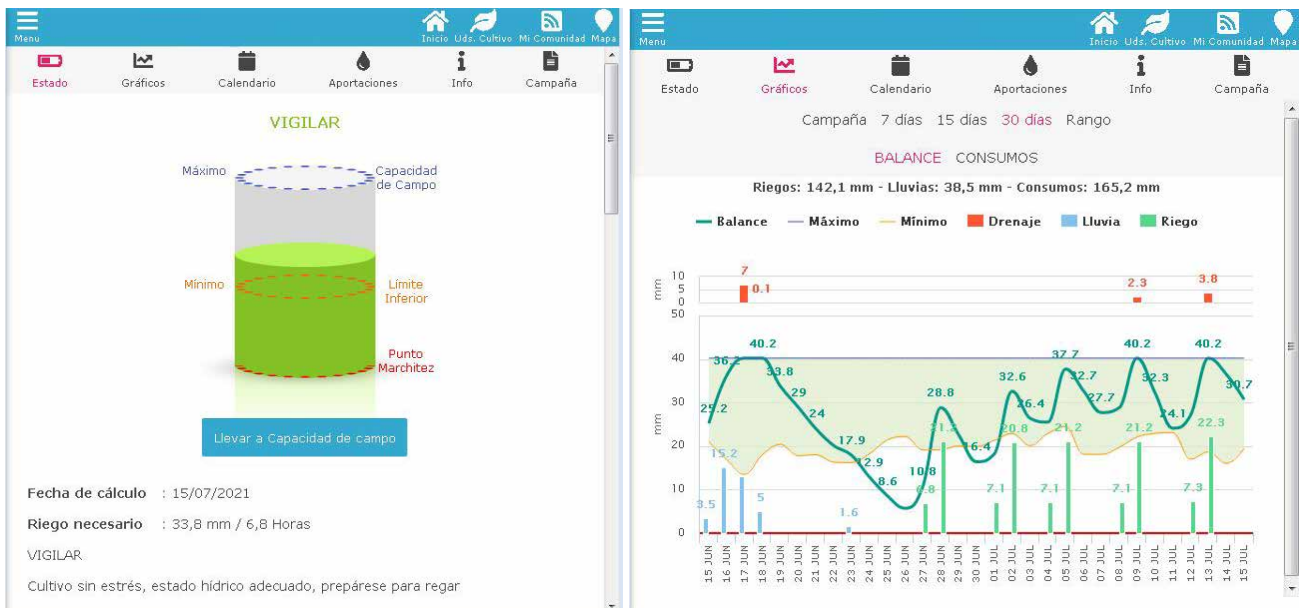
Menu

Inicio Uds. Cultivo Mi Comunidad Mapa

Estado Gráficos Calendario Aportaciones Info Campaña

VIGILAR

Máximo
Capacidad de Campo
Mínimo
Límite Inferior
Punto Marchitez

Llevar a Capacidad de campo

Fecha de cálculo : 15/07/2021

Riego necesario : 33,8 mm / 6,8 Horas

VIGILAR

Cultivo sin estrés, estado hídrico adecuado, prepárese para regar

Menu

Inicio Uds. Cultivo Mi Comunidad Mapa

Estado Gráficos Calendario Aportaciones Info Campaña

Campaña 7 días 15 días 30 días Rango

BALANCE CONSUMOS

Riegos: 142,1 mm - Lluvias: 38,5 mm - Consumos: 165,2 mm

Balance Máximo Mínimo Drenaje Lluvia Riego

mm 10 5 0
7 0.1 2.3 3.8

mm 50 40 30 20 10 0

25.2 36.2 40.2 33.8 29 24 17.9 12.9 8.6 10.8 28.8 16.4 32.6 26.4 37.7 32.7 27.7 40.2 32.3 24.1 40.2 30.7

3.5 15.2 5 1.6 6.8 21.5 7.1 20.8 7.1 21.2 7.1 21.2 7.3 22.3

15 JUN 16 JUN 17 JUN 18 JUN 19 JUN 20 JUN 21 JUN 22 JUN 23 JUN 24 JUN 25 JUN 26 JUN 27 JUN 28 JUN 29 JUN 30 JUN 01 JUL 02 JUL 03 JUL 04 JUL 05 JUL 06 JUL 07 JUL 08 JUL 09 JUL 10 JUL 11 JUL 12 JUL 13 JUL 14 JUL 15 JUL